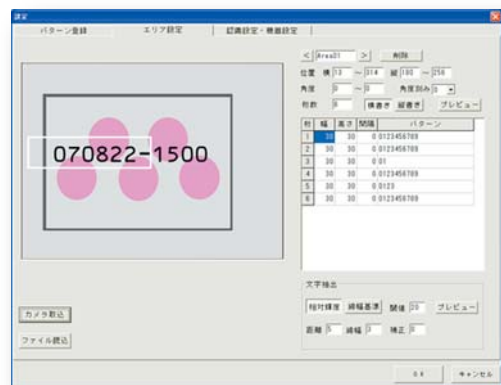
設定

パターン登録 | エリア設定 | 認識設定・検査設定

< Area01 > 削除

位置 横 13 ~ 314 縦 180 ~ 256

角度 0 ~ 0 角度刻み 0

列数 6 横書き 縦書き プレビュー

| 列 | 幅 | 高さ | 間隔 | パターン |
|---|---|---|---|---|
| 1 | 30 | 30 | 0 | 0123456789 |
| 2 | 30 | 30 | 0 | 0123456789 |
| 3 | 30 | 30 | 0 | 01 |
| 4 | 30 | 30 | 0 | 0123456789 |
| 5 | 30 | 30 | 0 | 0123 |
| 6 | 30 | 30 | 0 | 0123456789 |

070822-1500

文字抽出

相対輝度 線幅基準 閾値 20 プレビュー

距離 5 線幅 3 補正 0

カメラ取込

ファイル読込

OK キャンセル